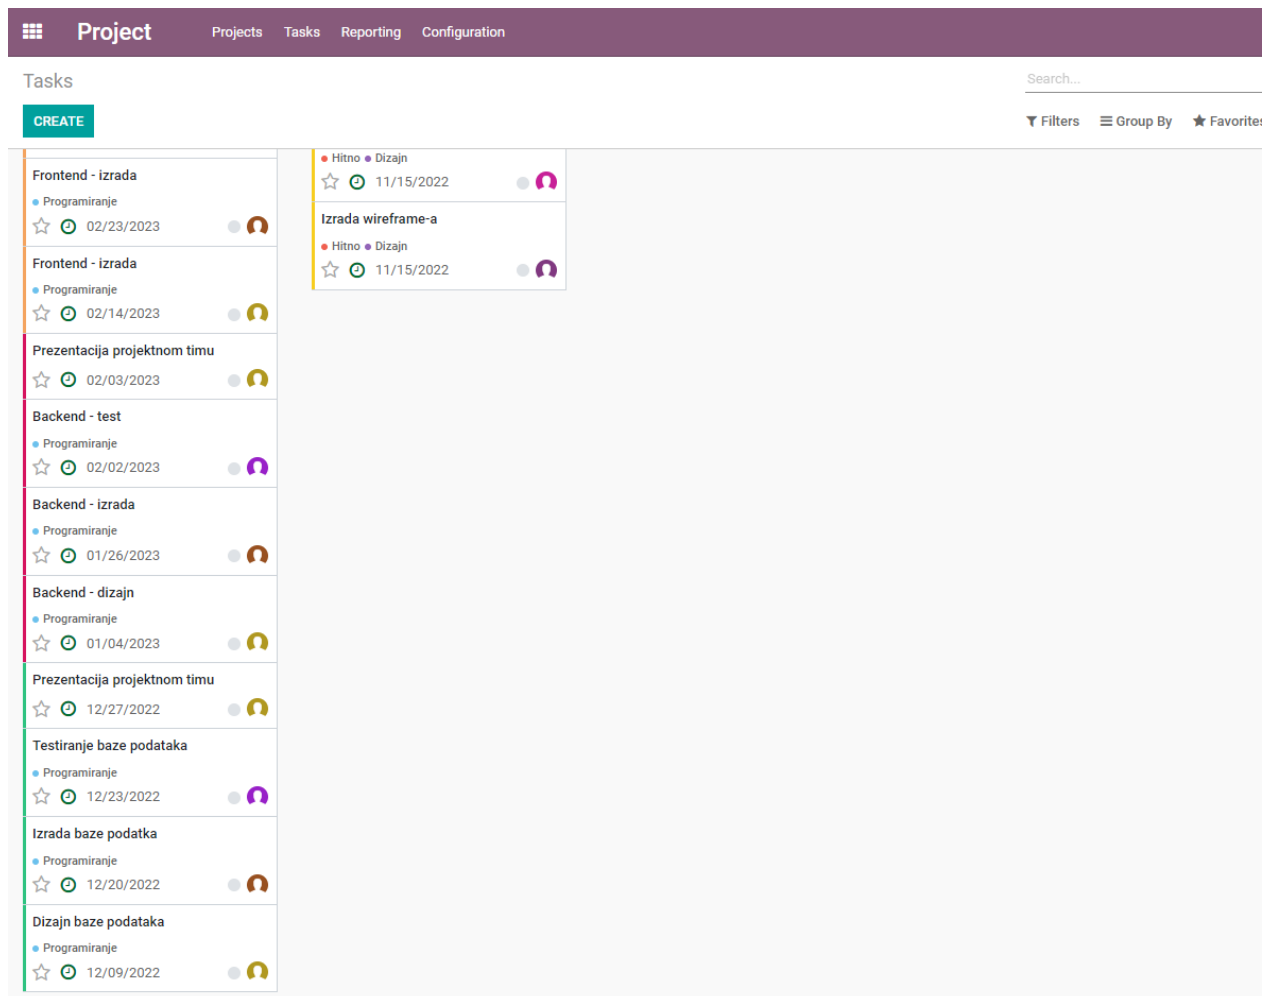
Project Projects Tasks Reporting Configuration

Tasks

Search...

CREATE

Filters Group By Favorites

Frontend - izrada
Programiranje
02/23/2023

Frontend - izrada
Programiranje
02/14/2023

Prezentacija projektnom timu
02/03/2023

Backend - test
Programiranje
02/02/2023

Backend - izrada
Programiranje
01/26/2023

Backend - dizajn
Programiranje
01/04/2023

Prezentacija projektnom timu
12/27/2022

Testiranje baze podataka
Programiranje
12/23/2022

Izrada baze podatka
Programiranje
12/20/2022

Dizajn baze podataka
Programiranje
12/09/2022

Hitno Dizajn
11/15/2022

Izrada wireframe-a
Hitno Dizajn
11/15/2022